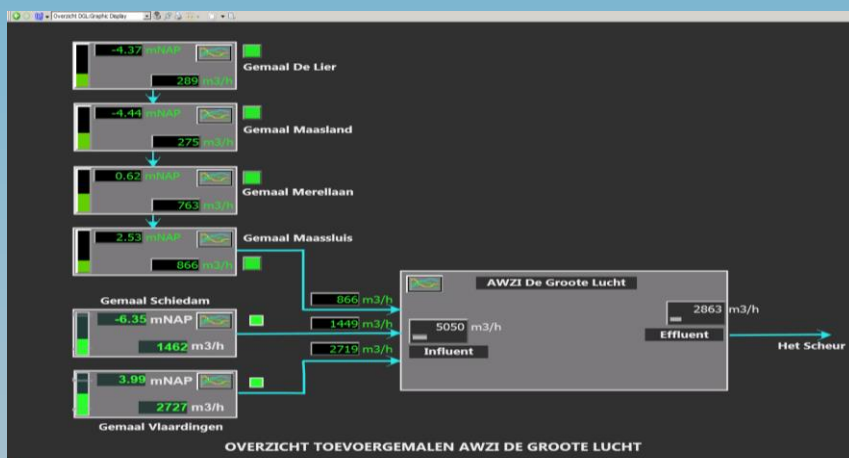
Overzicht DGL Graphic Display

-4.37 mNAP
289 m3/h
Gemaal De Lier

-4.44 mNAP
275 m3/h
Gemaal Maasland

0.62 mNAP
763 m3/h
Gemaal Merellaan

2.53 mNAP
866 m3/h
Gemaal Maassluis

Gemaal Schiedam
-6.35 mNAP
1462 m3/h

3.99 mNAP
2727 m3/h
Gemaal Vlaardingen

866 m3/h
1449 m3/h
2719 m3/h

AWZI De Groote Lucht
5050 m3/h
Influent
2863 m3/h
Effluent

Het Scheur

OVERZICHT TOEVOERGEMALEN AWZI DE GROOTE LUCHT